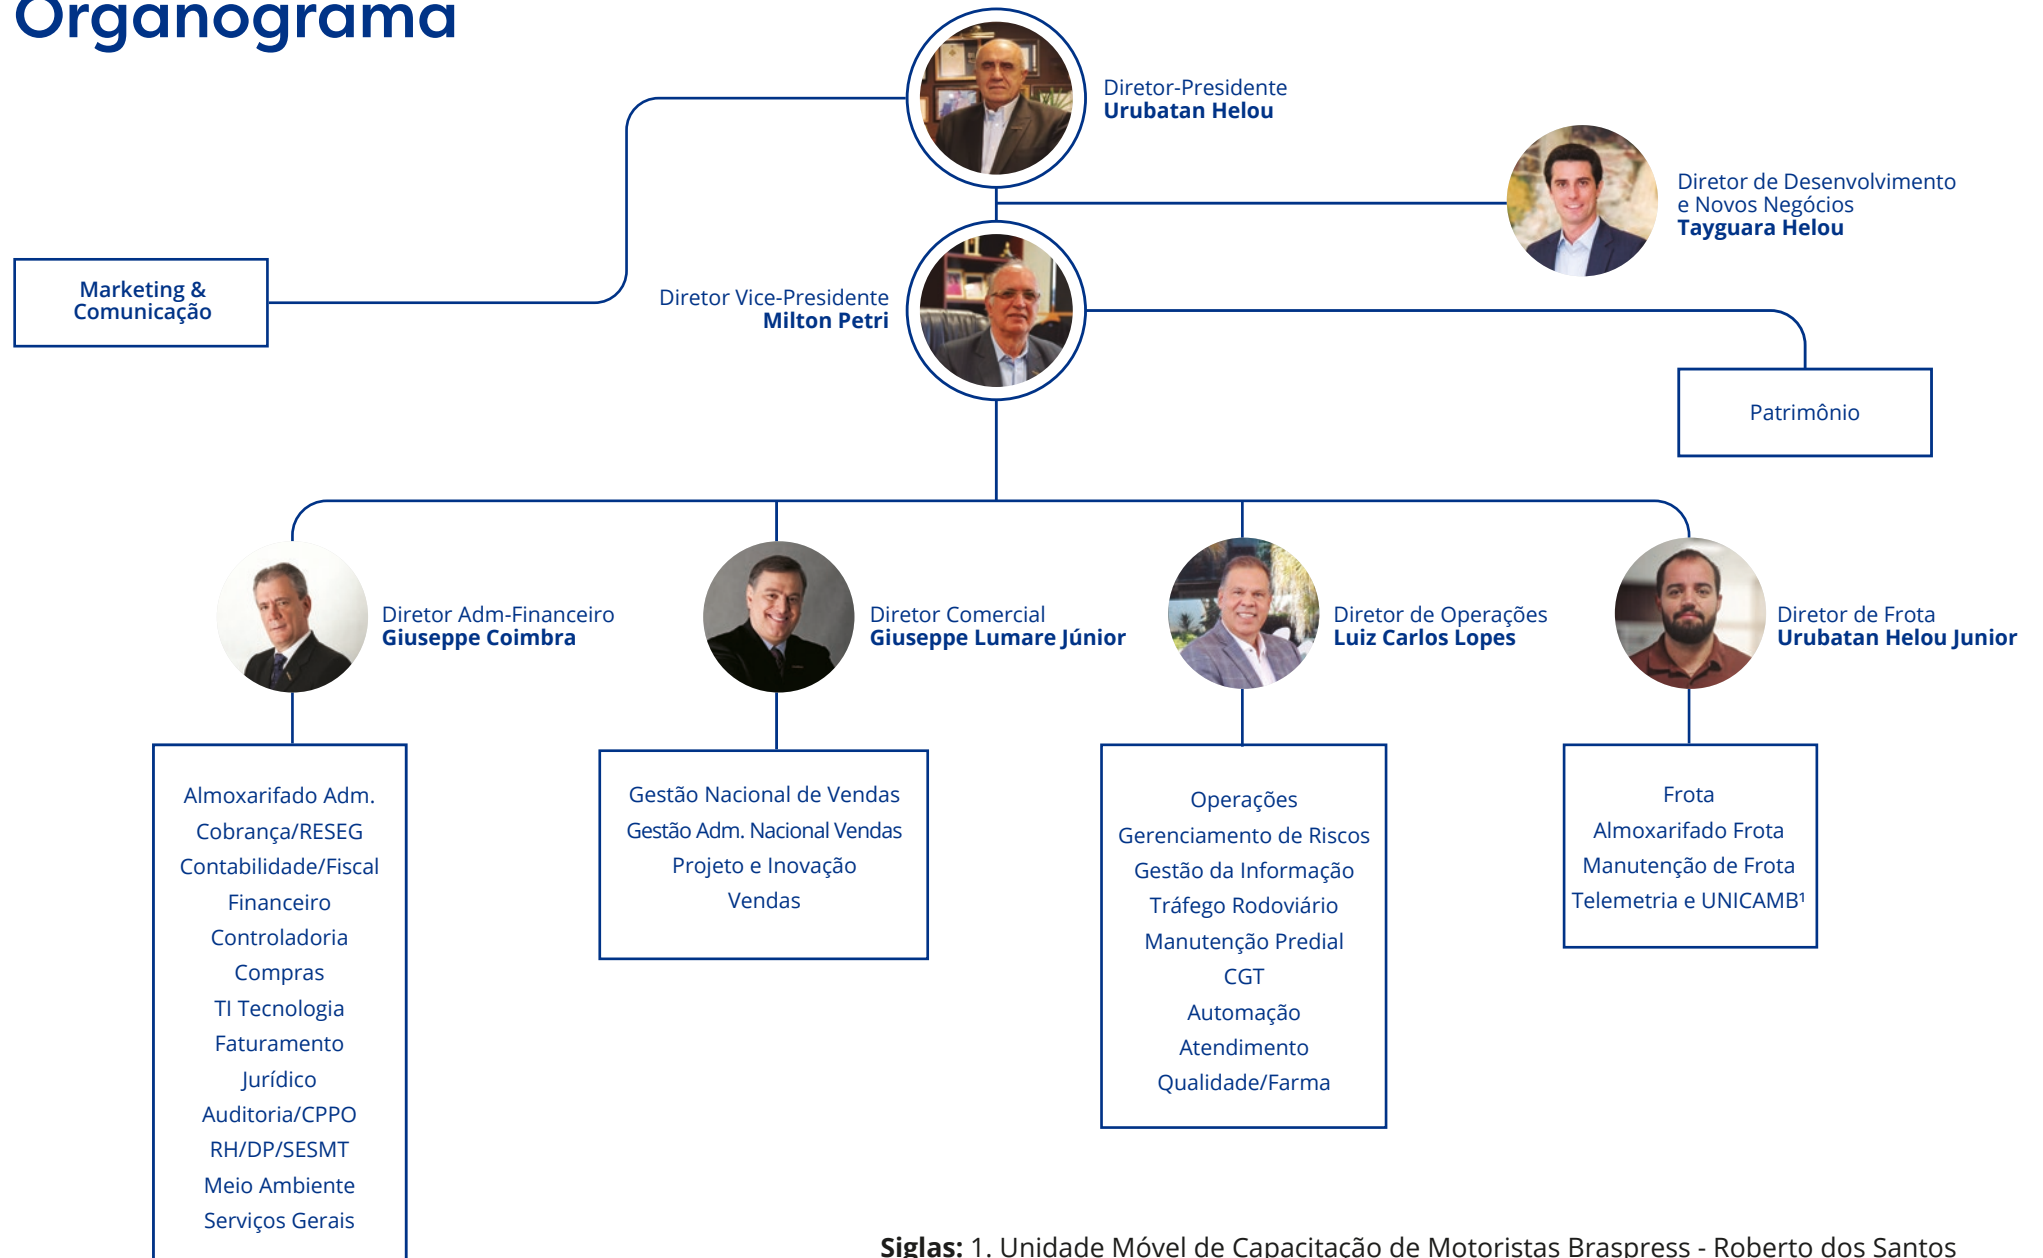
Organograma

Diretor-Presidente
Urubatan Helou

Diretor de Desenvolvimento e Novos Negócios
Tayguara Helou

Marketing & Comunicação

Diretor Vice-Presidente
Milton Petri

Patrimônio

Diretor Adm-Financeiro
Giuseppe Coimbra

Diretor Comercial
Giuseppe Lumare Júnior

Diretor de Operações
Luiz Carlos Lopes

Diretor de Frota
Urubatan Helou Junior

Almoxarifado Adm.
Cobrança/RESEG
Contabilidade/Fiscal
Financeiro
Controladoria
Compras
TI Tecnologia
Faturamento
Jurídico
Auditoria/CPPO
RH/DP/SESMT
Meio Ambiente
Serviços Gerais

Gestão Nacional de Vendas
Gestão Adm. Nacional Vendas
Projeto e Inovação
Vendas

Operações
Gerenciamento de Riscos
Gestão da Informação
Tráfego Rodoviário
Manutenção Predial
CGT
Automação
Atendimento
Qualidade/Farma

Frota
Almoxarifado Frota
Manutenção de Frota
Telemetria e UNICAMB$^1$

Siglas: 1. Unidade Móvel de Capacitação de Motoristas Braspress - Roberto dos Santos